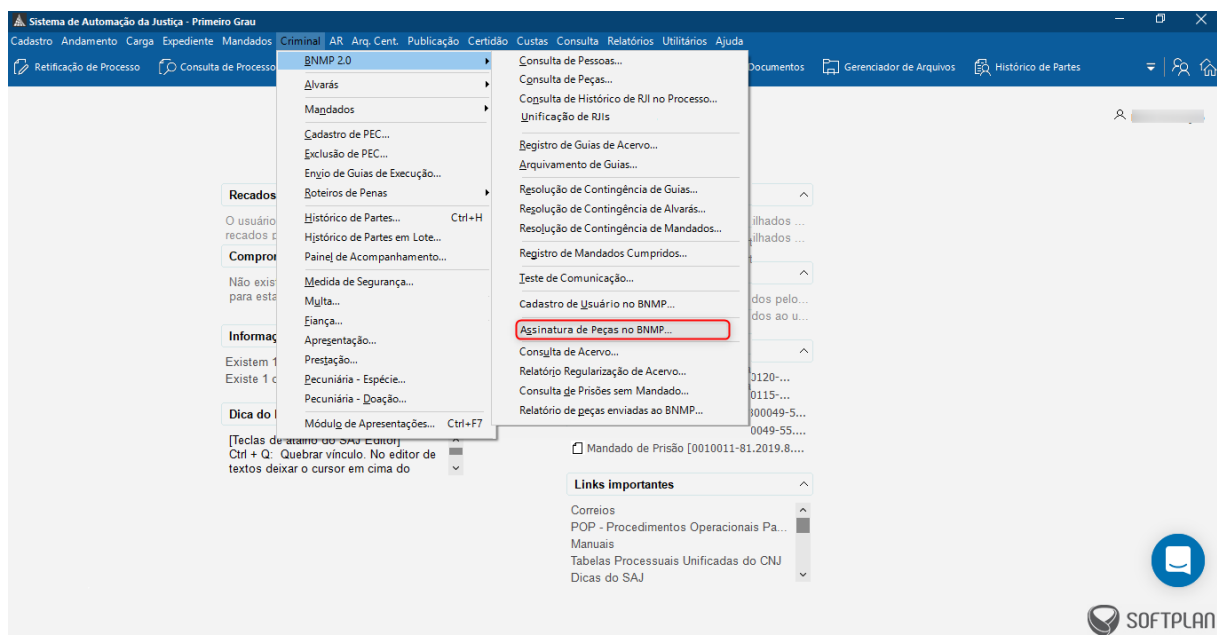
Sistema de Automação da Justiça - Primeiro Grau

Cadastro Andamento Carga Expediente Mandados Criminal AR Arq. Cent. Publicação Certidão Custas Consulta Relatórios Utilitários Ajuda

Retificação de Processo Consulta de Processo Documentos Gerenciador de Arquivos Histórico de Partes

BNMP 2.0
Alvarás
Mandados
Cadastro de PEC...
Exclusão de PEC...
Envio de Guias de Execução...
Roteiros de Penas
Histórico de Partes... Ctrl+H
Histórico de Partes em Lote...
Painel de Acompanhamento...
Medida de Segurança...
Multa...
Fiança...
Apresentação...
Prestação...
Pecuniária - Espécie...
Pecuniária - Doação...
Módulo de Apresentações... Ctrl+F7

Consulta de Pessoas...
Consulta de Peças...
Consulta de Histórico de RJI no Processo...
Unificação de RJIs
Registro de Guias de Acervo...
Arquivamento de Guias...
Resolução de Contingência de Guias...
Resolução de Contingência de Alvarás...
Resolução de Contingência de Mandados...
Registro de Mandados Cumpridos...
Teste de Comunicação...
Cadastro de Usuário no BNMP...
Assinatura de Peças no BNMP...
Consulta de Acervo...
Relatório Regularização de Acervo...
Consulta de Prisões sem Mandado...
Relatório de peças enviadas ao BNMP...

Recados
O usuári
recados p
ilhados ...
ilhados ...

Compror
Não exist
para esta
dos pelo...
dos ao u...

Informaç
Existem 1
Existe 1 c
0120-...
0115-...
300049-5...
0049-55...

Dica do
[Teclas de atalho do SAJ Editor]
Ctrl + Q: Quebrar vínculo. No editor de textos deixar o cursor em cima do

Mandado de Prisão [0010011-81.2019.8....

Links importantes
Correios
POP - Procedimentos Operacionais Pa...
Manuais
Tabelas Processuais Unificadas do CNJ
Dicas do SAJ

SOFTPLAN